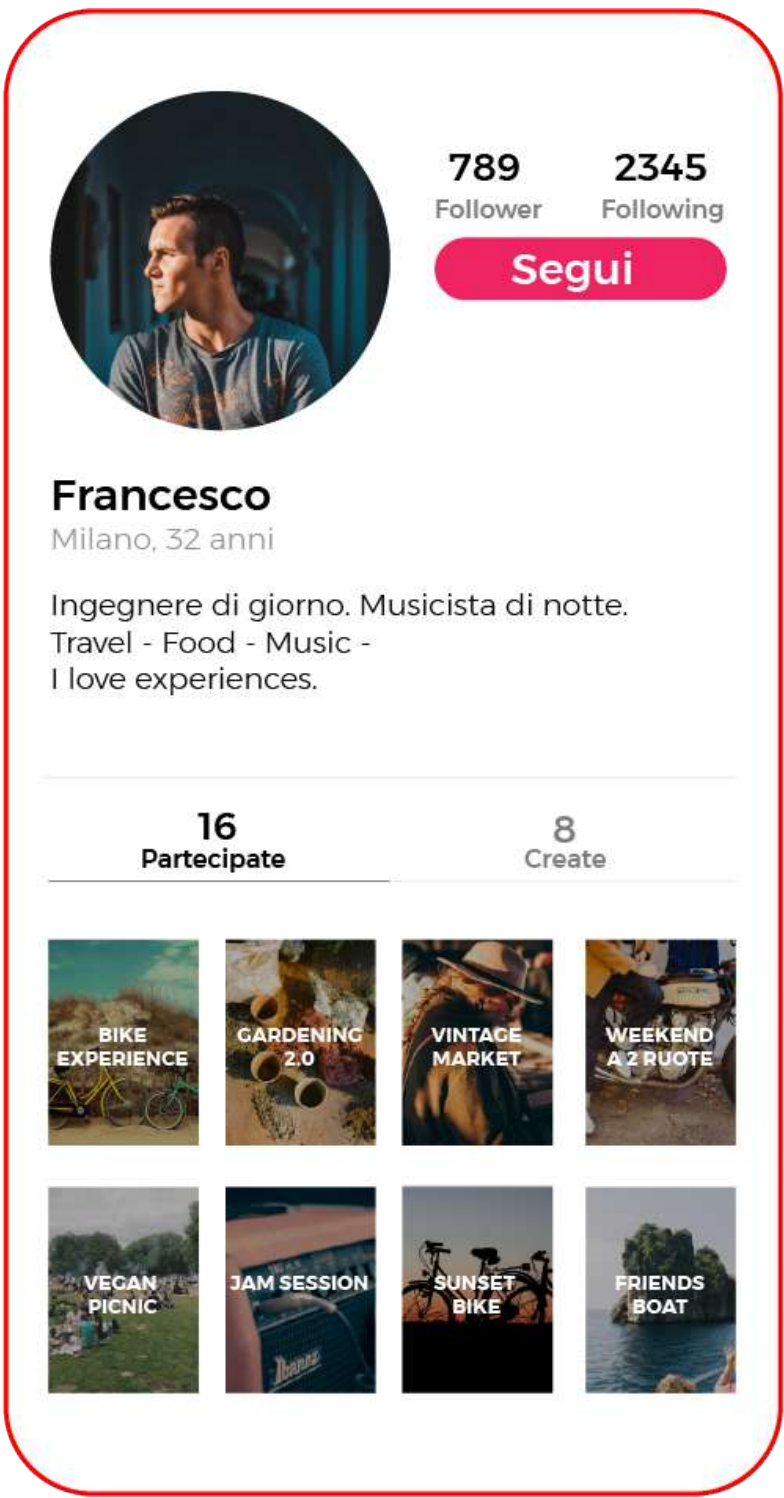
789
Follower

2345
Following

Segui

Francesco
Milano, 32 anni

Ingegnere di giorno. Musicista di notte.
Travel - Food - Music -
I love experiences.

16
Partecipate

8
Create

BIKE EXPERIENCE

GARDENING 2.0

VINTAGE MARKET

WEEKEND A 2 RUOTE

VEGAN PICNIC

JAM SESSION

SUNSET BIKE

FRIENDS BOAT